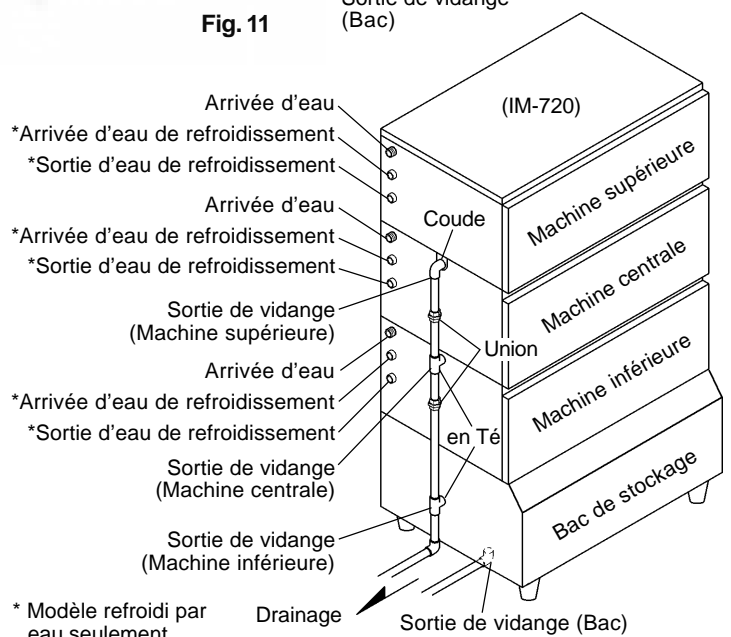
Fig. 11

Sortie de vidange (Bac)

(IM-720)

Machine supérieure

Machine centrale

Machine inférieure

Bac de stockage

Arrivée d'eau

*Arrivée d'eau de refroidissement

*Sortie d'eau de refroidissement

Arrivée d'eau

*Arrivée d'eau de refroidissement

*Sortie d'eau de refroidissement

Coude

Sortie de vidange (Machine supérieure)

Union

Arrivée d'eau

*Arrivée d'eau de refroidissement

*Sortie d'eau de refroidissement

en Té

Sortie de vidange (Machine centrale)

Sortie de vidange (Machine inférieure)

* Modèle refroidi par eau seulement

Drainage

Sortie de vidange (Bac)